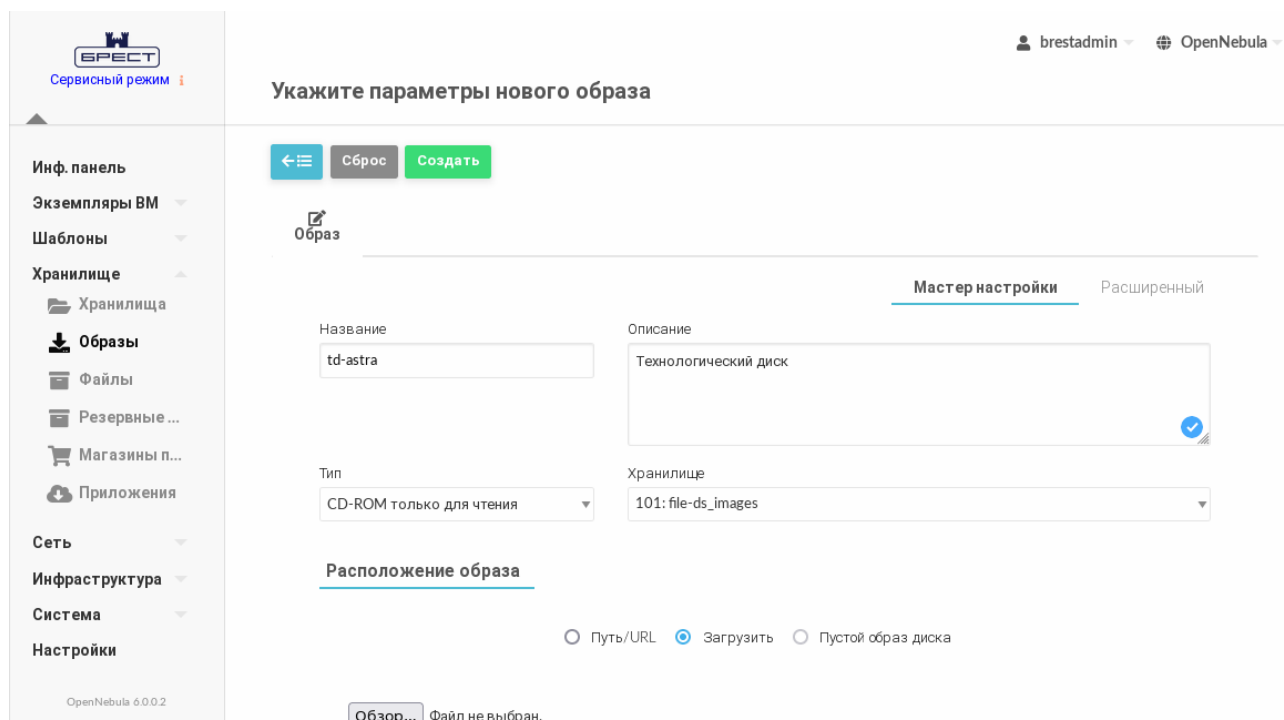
БРЕСТ
Сервисный режим

brestadmin OpenNebula

Укажите параметры нового образа

Инф. панель
Экземпляры ВМ
Шаблоны
Хранилище
Хранилища
Образы
Файлы
Резервные ...
Магазины п...
Приложения
Сеть
Инфраструктура
Система
Настройки

OpenNebula 6.0.0.2

Сброс Создать

Образ

Мастер настройки Расширенный

Название
td-astra

Описание
Технологический диск

Тип
CD-ROM только для чтения

Хранилище
101: file-ds_images

Расположение образа

Путь/URL Загрузить Пустой образ диска

Обзор... Файл не выбран.